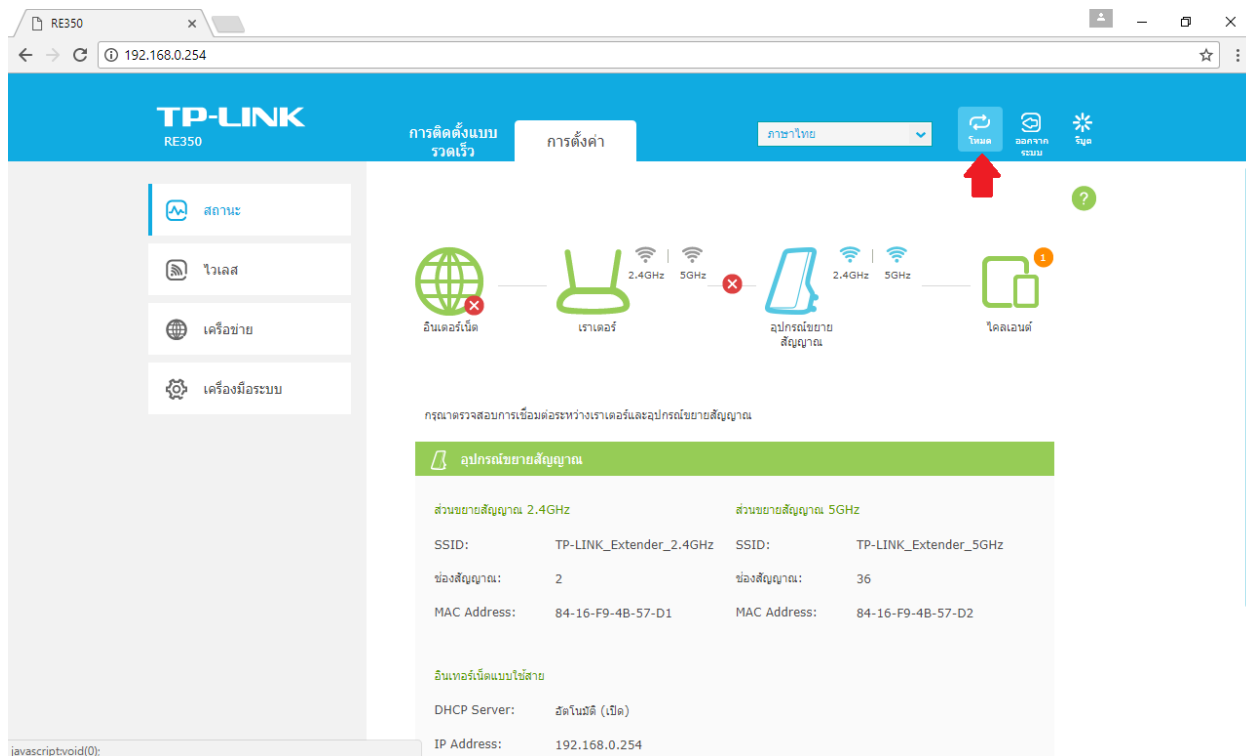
RE350
192.168.0.254

TP-LINK
RE350

การติดตั้งแบบรวดเร็ว
การตั้งค่า
ภาษาไทย
โหมด
ออกจากระบบ
รีบูต

สถานะ
ไวเลส
เครือข่าย
เครื่องมือระบบ

2.4GHz 5GHz
2.4GHz 5GHz
1
อินเตอร์เน็ต
เราเตอร์
อุปกรณ์ขยายสัญญาณ
ไคลเอนต์

กรุณาตรวจสอบการเชื่อมต่อระหว่างเราเตอร์และอุปกรณ์ขยายสัญญาณ

อุปกรณ์ขยายสัญญาณ

ส่วนขยายสัญญาณ 2.4GHz
SSID: TP-LINK_Extender_2.4GHz
ช่องสัญญาณ: 2
MAC Address: 84-16-F9-4B-57-D1

ส่วนขยายสัญญาณ 5GHz
SSID: TP-LINK_Extender_5GHz
ช่องสัญญาณ: 36
MAC Address: 84-16-F9-4B-57-D2

อินเทอร์เน็ตแบบใช้สาย
DHCP Server: อัตโนมัติ (เปิด)
IP Address: 192.168.0.254

javascript:void(0);